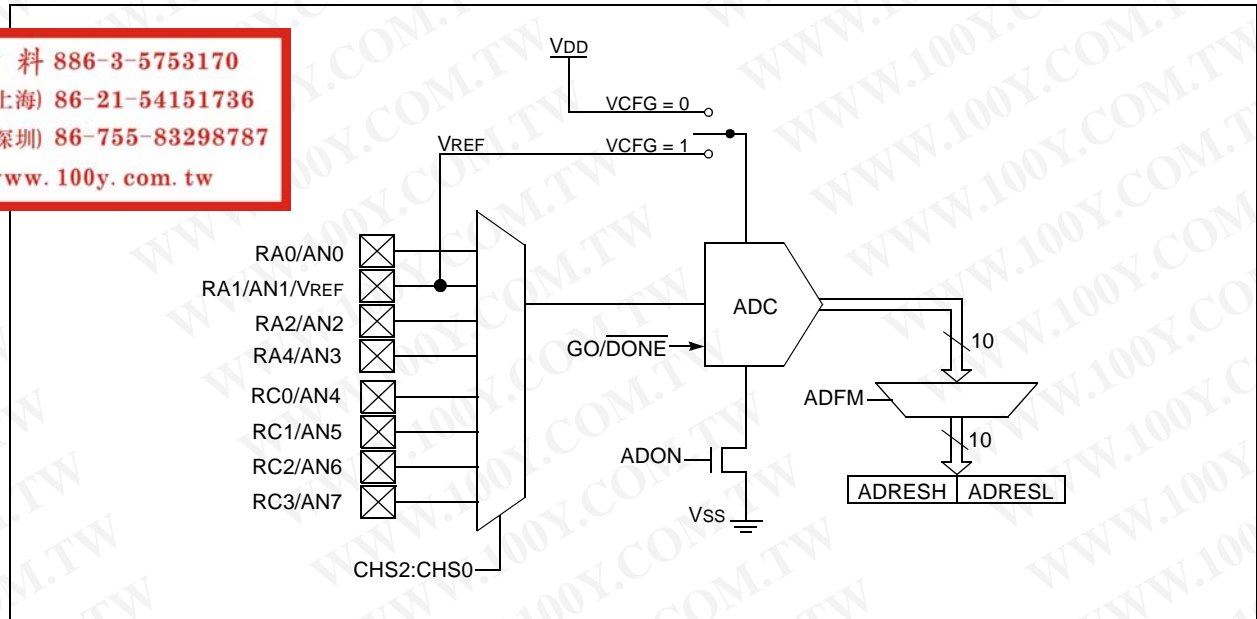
料 886-3-5753170
上海) 86-21-54151736
深圳) 86-755-83298787
www. 100y. com. tw

VDD
VCFG = 0
VREF
VCFG = 1
RA0/AN0
RA1/AN1/VREF
RA2/AN2
RA4/AN3
RC0/AN4
RC1/AN5
RC2/AN6
RC3/AN7
ADC
GO/$\overline{DONE}$
10
ADFM
10
ADON
ADRESH
ADRESL
VSS
CHS2:CHS0

WWW.100Y.COM.TW